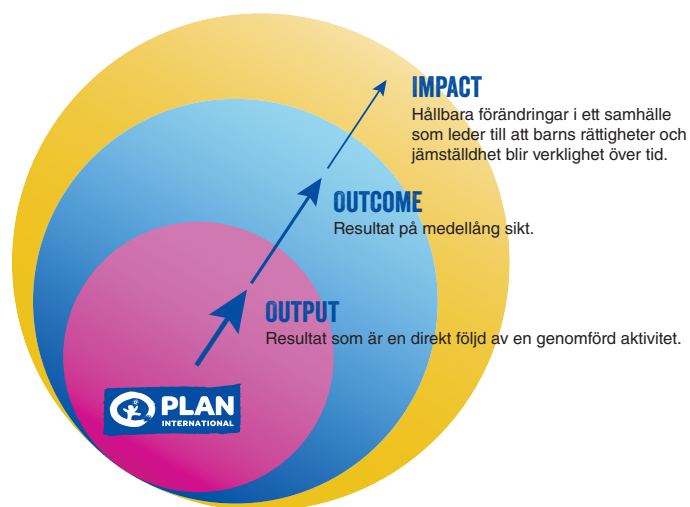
IMPACT
Hållbara förändringar i ett samhälle som leder till att barns rättigheter och jämställdhet blir verklighet över tid.

OUTCOME
Resultat på medellång sikt.

OUTPUT
Resultat som är en direkt följd av en genomförd aktivitet.

PLAN
INTERNATIONAL